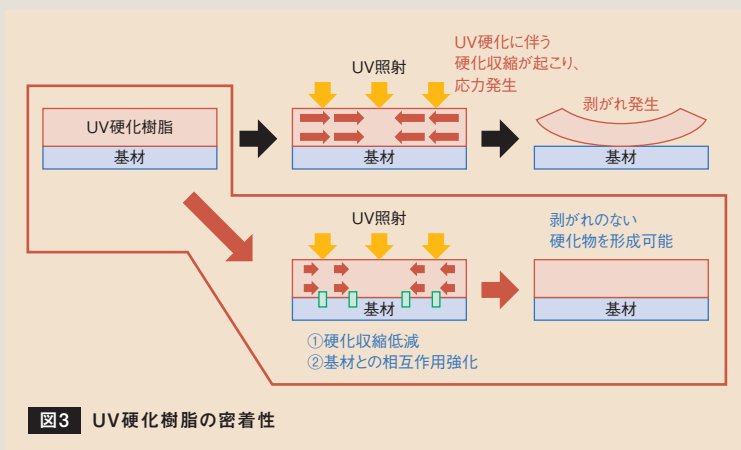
UV照射

UV硬化に伴う
硬化収縮が起こり、
応力発生

UV硬化樹脂

基材

基材

剥がれ発生

基材

UV照射

剥がれのない
硬化物を形成可能

基材

基材

①硬化収縮低減
②基材との相互作用強化

図3 UV硬化樹脂の密着性